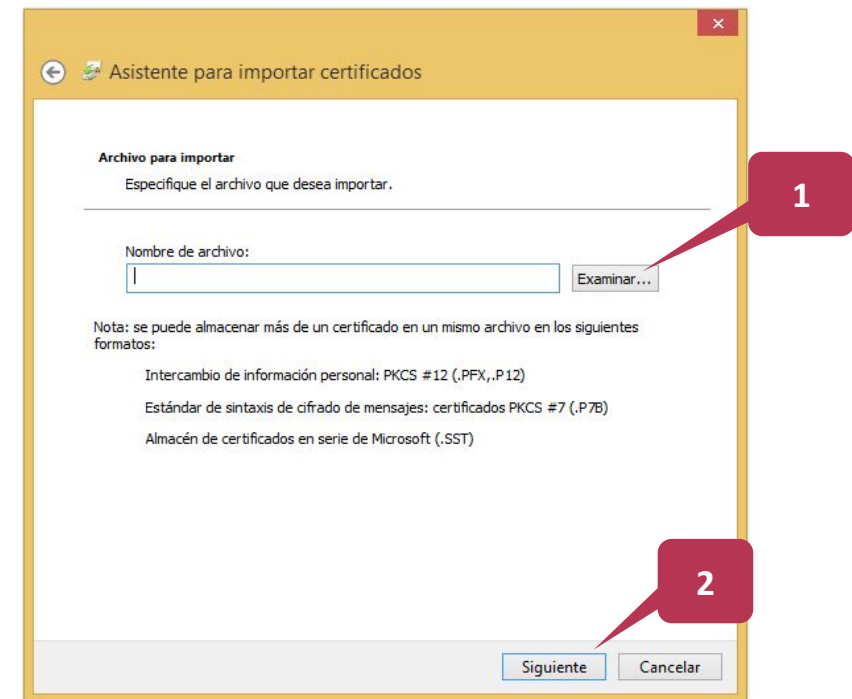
Asistente para importar certificados

Archivo para importar
Especifique el archivo que desea importar.

1

Nombre de archivo:

Examinar...

Nota: se puede almacenar más de un certificado en un mismo archivo en los siguientes formatos:

Intercambio de información personal: PKCS #12 (.PFX,.P12)

Estándar de sintaxis de cifrado de mensajes: certificados PKCS #7 (.P7B)

Almacén de certificados en serie de Microsoft (.SST)

2

Siguiente

Cancelar